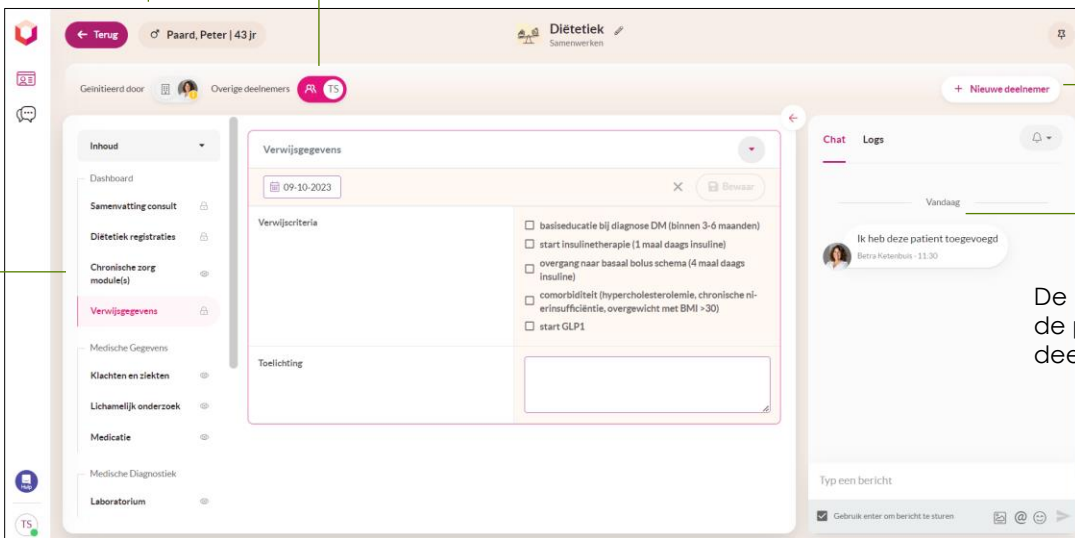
← Terug

Paard, Peter | 43 jr

Diëtetiek
Samenwerken

Geïnitieerd door

Overige deelnemers

TS

+ Nieuwe deelnemer

Inhoud

Dashboard

Samenvatting consult

Diëtetiek registraties

Chronische zorg module(s)

Verwijsgegevens

Medische Gegevens

Klachten en ziekten

Lichamelijk onderzoek

Medicatie

Medische Diagnostiek

Laboratorium

Verwijsgegevens

09-10-2023

Bewaar

Verwijscriteria

basiseducatie bij diagnose DM (binnen 3-6 maanden)

start insulinetherapie (1 maal daags insuline)

overgang naar basaal bolus schema (4 maal daags insuline)

comorbiditeit (hypercholesterolemie, chronische nierinsufficiëntie, overgewicht met BMI >30)

start GLP1

Toelichting

Chat

Logs

Vandaag

Ik heb deze patient toegevoegd

Betra Ketenbuis · 11:30

Typ een bericht

Gebruik enter om bericht te sturen

Help

TS

De
de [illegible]
dee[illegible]